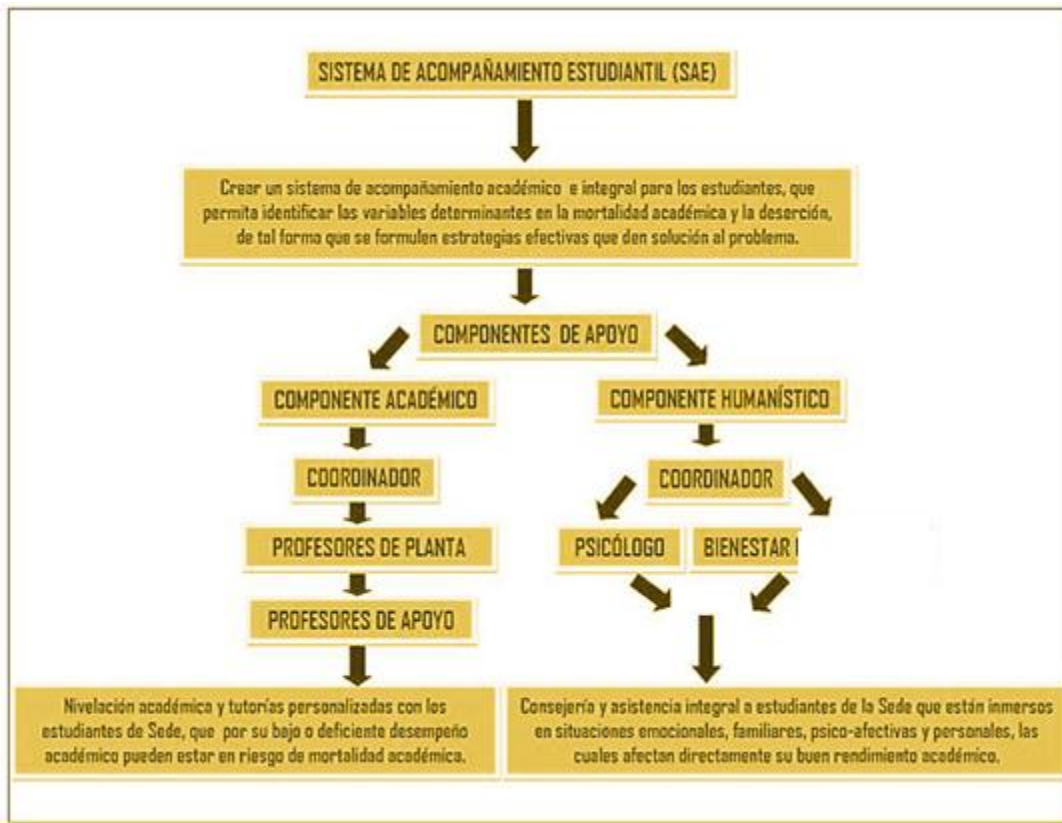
SISTEMA DE ACOMPAÑAMIENTO ESTUDIANTIL (SAE)

Crear un sistema de acompañamiento académico e integral para los estudiantes, que permita identificar las variables determinantes en la mortalidad académica y la deserción, de tal forma que se formulen estrategias efectivas que den solución al problema.

COMPONENTES DE APOYO

COMPONENTE ACADÉMICO

COORDINADOR

PROFESORES DE PLANTA

PROFESORES DE APOYO

Nivelación académica y tutorías personalizadas con los estudiantes de Sede, que por su bajo o deficiente desempeño académico pueden estar en riesgo de mortalidad académica.

COMPONENTE HUMANÍSTICO

COORDINADOR

PSICÓLOGO

BIENESTAR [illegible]

Consejería y asistencia integral a estudiantes de la Sede que están inmersos en situaciones emocionales, familiares, psico-afectivas y personales, las cuales afectan directamente su buen rendimiento académico.